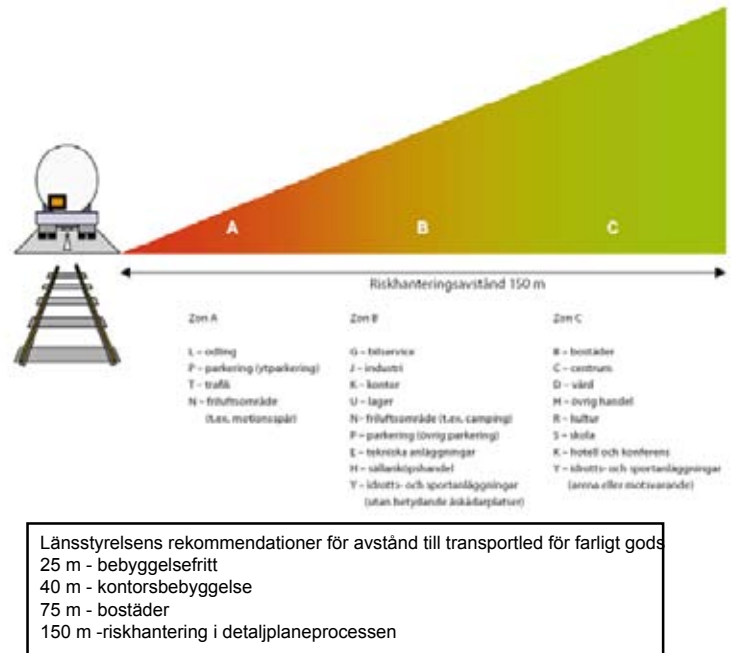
A

B

C

Riskhanteringsavstånd 150 m

Zon A

L – odling
P – parkering (ytparkering)
T – trafik
N – friluftsområde (t.ex. motionsspår)

Zon B

G – bilservice
J – industri
K – kontor
U – lager
N – friluftsområde (t.ex. camping)
P – parkering (övrig parkering)
E – tekniska anläggningar
H – sällanköpshandel
Y – idrotts- och sportanläggningar (utan betydande åskådarplatser)

Zon C

B – bostäder
C – centrum
D – vård
H – övrig handel
R – kultur
S – skola
K – hotell och konferens
Y – idrotts- och sportanläggningar (arena eller motsvarande)

Länsstyrelsens rekommendationer för avstånd till transportled för farligt gods
25 m - bebyggelsefritt
40 m - kontorsbebyggelse
75 m - bostäder
150 m -riskhantering i detaljplaneprocessen